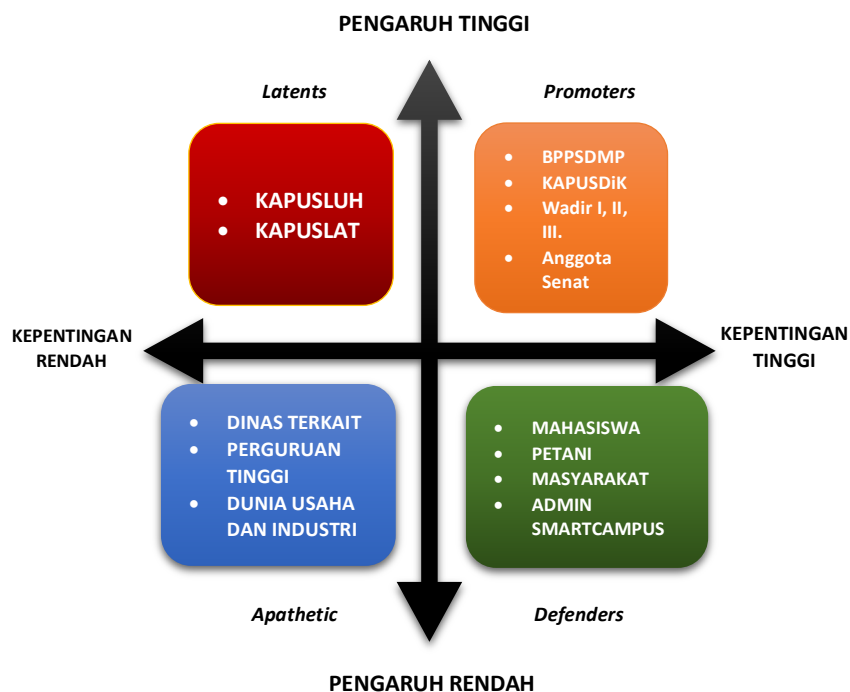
PENGARUH TINGGI

*Latents*

- KAPUSLUH
- KAPUSLAT

*Promoters*

- BPPSDMP
- KAPUSDiK
- Wadir I, II, III.
- Anggota Senat

KEPENTINGAN RENDAH

KEPENTINGAN TINGGI

- DINAS TERKAIT
- PERGURUAN TINGGI
- DUNIA USAHA DAN INDUSTRI

- MAHASISWA
- PETANI
- MASYARAKAT
- ADMIN SMARTCAMPUS

*Apathetic*

*Defenders*

PENGARUH RENDAH